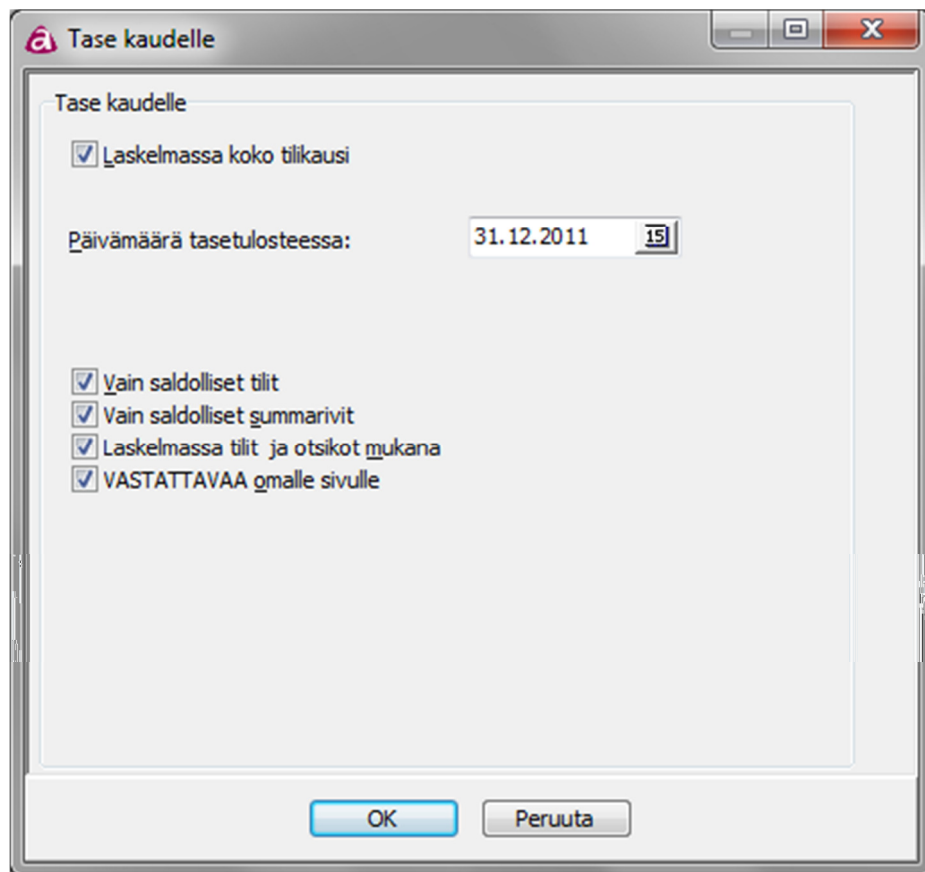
Tase kaudelle

Tase kaudelle

Laskelmassa koko tilikausi

Päivämäärä tasetulosteessa: 31.12.2011 15

Vain saldolliset tilit
Vain saldolliset summarivit
Laskelmassa tilit ja otsikot mukana
VASTATTAVAA omalle sivulle

OK Peruuta